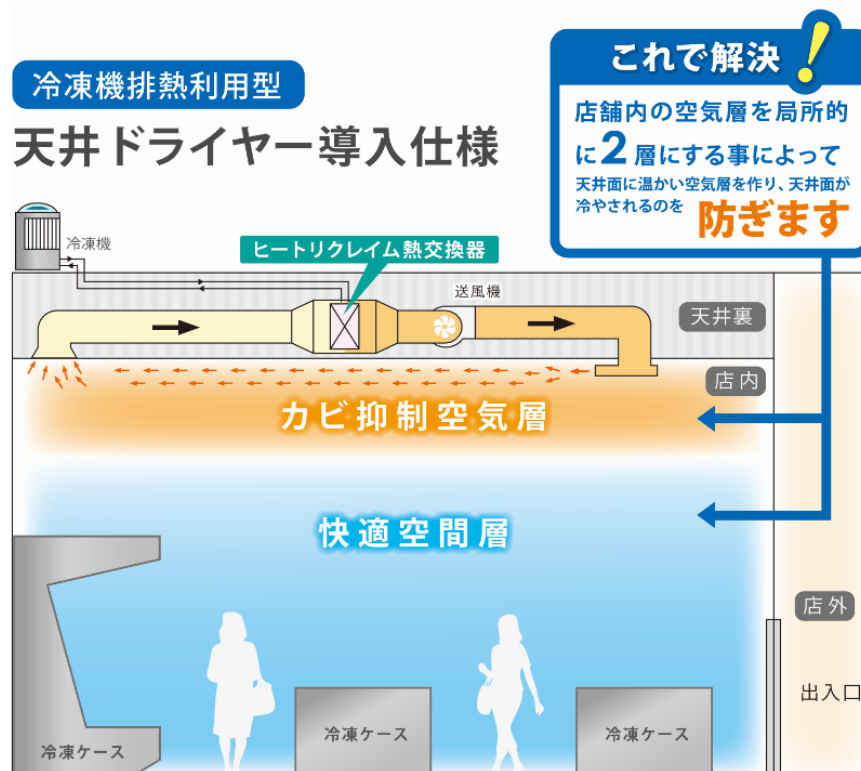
冷凍機排熱利用型
天井ドライヤー導入仕様

これで解決!
店舗内の空気層を局所的に2層にする事によって
天井面に温かい空気層を作り、天井面が冷やされるのを 防ぎます

冷凍機
ヒートリクレイム熱交換器
送風機
天井裏
店内
カビ抑制空気層
快適空間層
店外
出入口
冷凍ケース
冷凍ケース
冷凍ケース